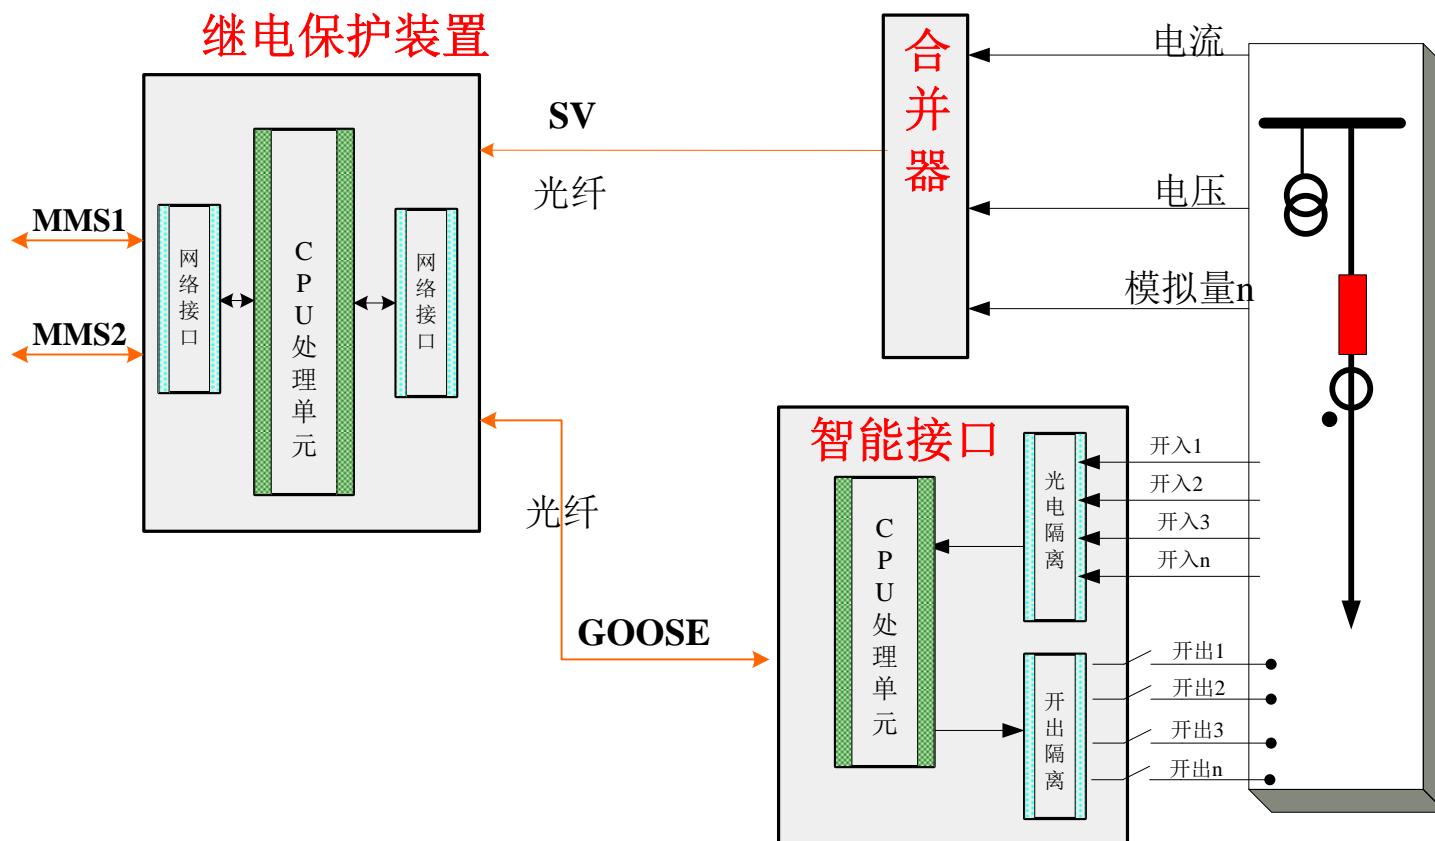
继电保护装置

MMS1

MMS2

网络接口

CPU处理单元

网络接口

SV

光纤

合并器

电流

电压

模拟量n

光纤

GOOSE

智能接口

CPU处理单元

光电隔离

开入1

开入2

开入3

开入n

开出隔离

开出1

开出2

开出3

开出n